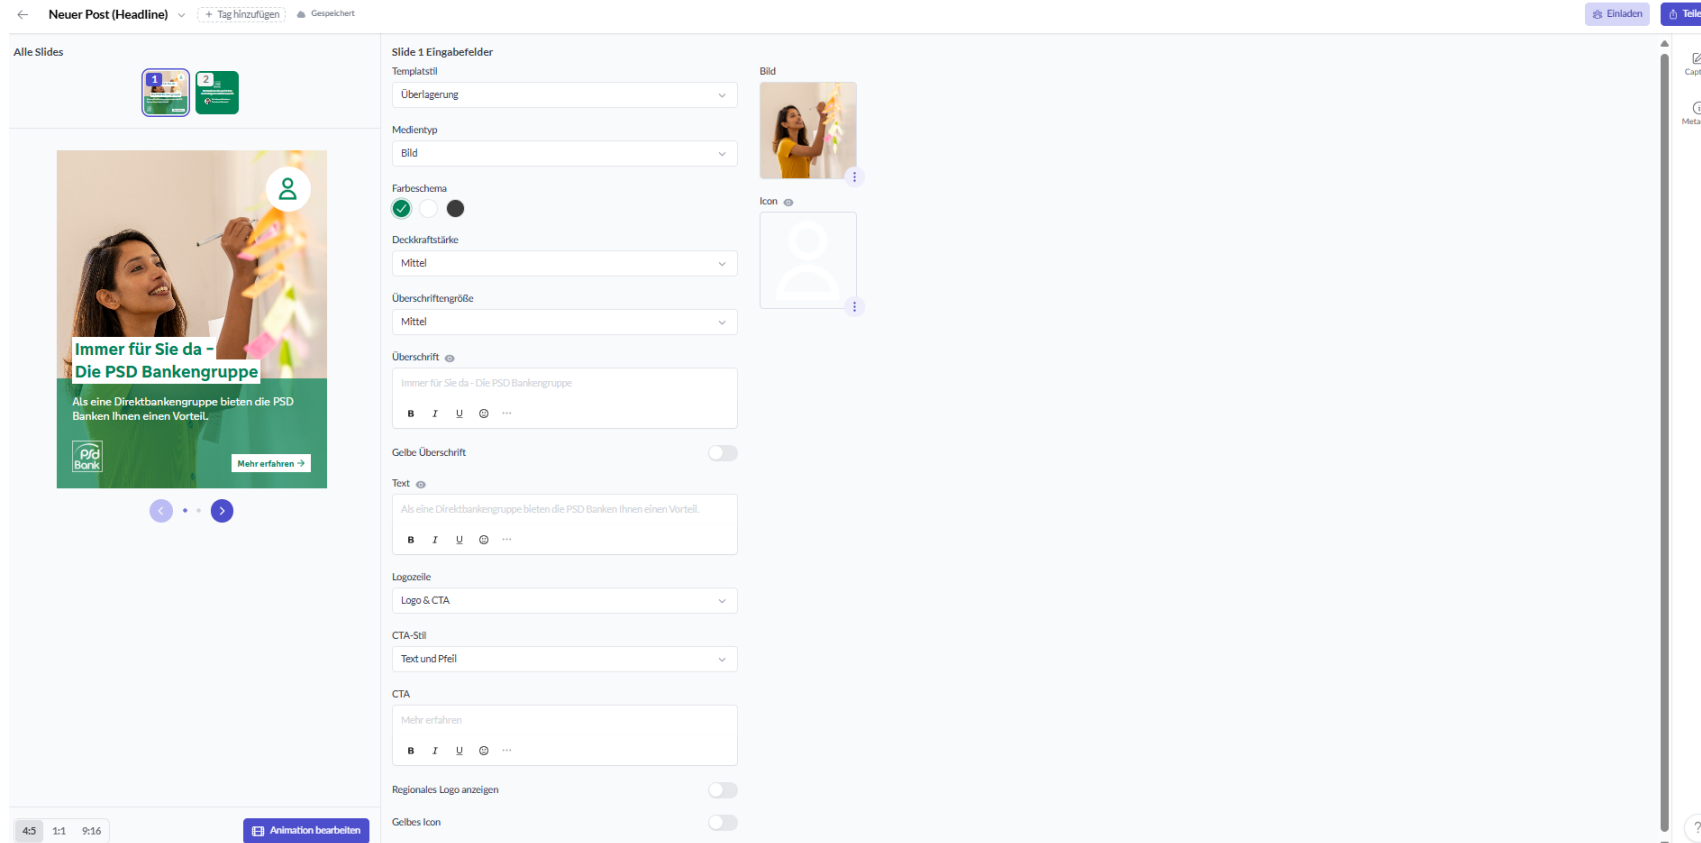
Neuer Post (Headline)
+ Tag hinzufügen
Gespeichert
Einladen
Teile

Alle Slides
1
2

Immer für Sie da –
Die PSD Bankengruppe
Als eine Direktbankengruppe bieten die PSD Banken Ihnen einen Vorteil.
PSD Bank
Mehr erfahren →

4:5
1:1
9:16
Animation bearbeiten

Slide 1 Eingabefelder
Templatstil
Überlagerung
Medientyp
Bild
Farbeschema
Deckkraftstärke
Mittel
Überschriftengröße
Mittel
Überschrift
Immer für Sie da - Die PSD Bankengruppe
B I U ☺ ···
Gelbe Überschrift
Text
Als eine Direktbankengruppe bieten die PSD Banken Ihnen einen Vorteil.
B I U ☺ ···
Logozeile
Logo & CTA
CTA-Stil
Text und Pfeil
CTA
Mehr erfahren
B I U ☺ ···
Regionales Logo anzeigen
Gelbes Icon

Bild
Icon

Capt
Meta
?